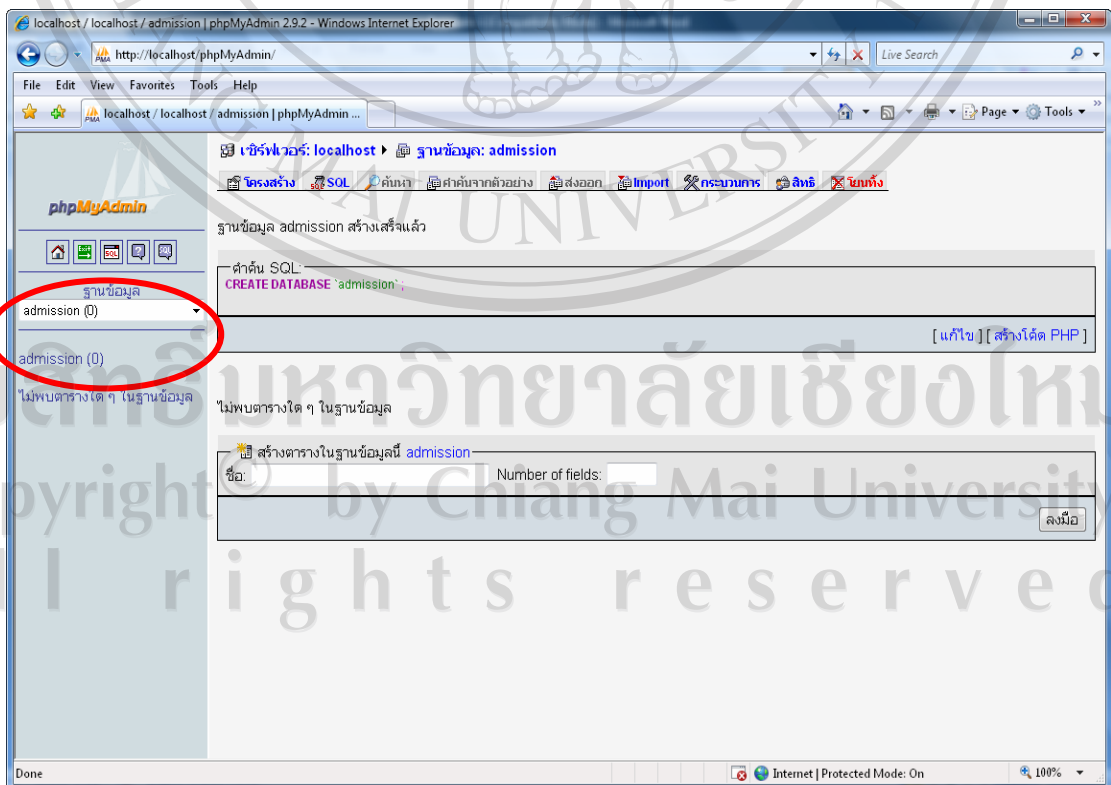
localhost / localhost / admission | phpMyAdmin 2.9.2 - Windows Internet Explorer

http://localhost/phpMyAdmin/

Live Search

File Edit View Favorites Tools Help

localhost / localhost / admission | phpMyAdmin ...

Page ▾ Tools ▾

phpMyAdmin

ฐานข้อมูล

admission (0)

admission (0)

ไม่พบตารางใด ๆ ในฐานข้อมูล

เซิร์ฟเวอร์: localhost ▸ ฐานข้อมูล: admission

โครงสร้าง SQL ค้นหา ค้นจากตัวอย่าง ส่งออก Import กระบวนการ สิทธิ โยนทิ้ง

ฐานข้อมูล admission สร้างเสร็จแล้ว

คำค้น SQL:
CREATE DATABASE `admission` ;

[ แก้ไข ] [ สร้างโค้ด PHP ]

ไม่พบตารางใด ๆ ในฐานข้อมูล

สร้างตารางในฐานข้อมูลนี้ admission

ชื่อ:

Number of fields:

ลงมือ

ลิขสิทธิ์มหาวิทยาลัยเชียงใหม่
Copyright© by Chiang Mai University
All rights reserved

Done

Internet | Protected Mode: On

100%